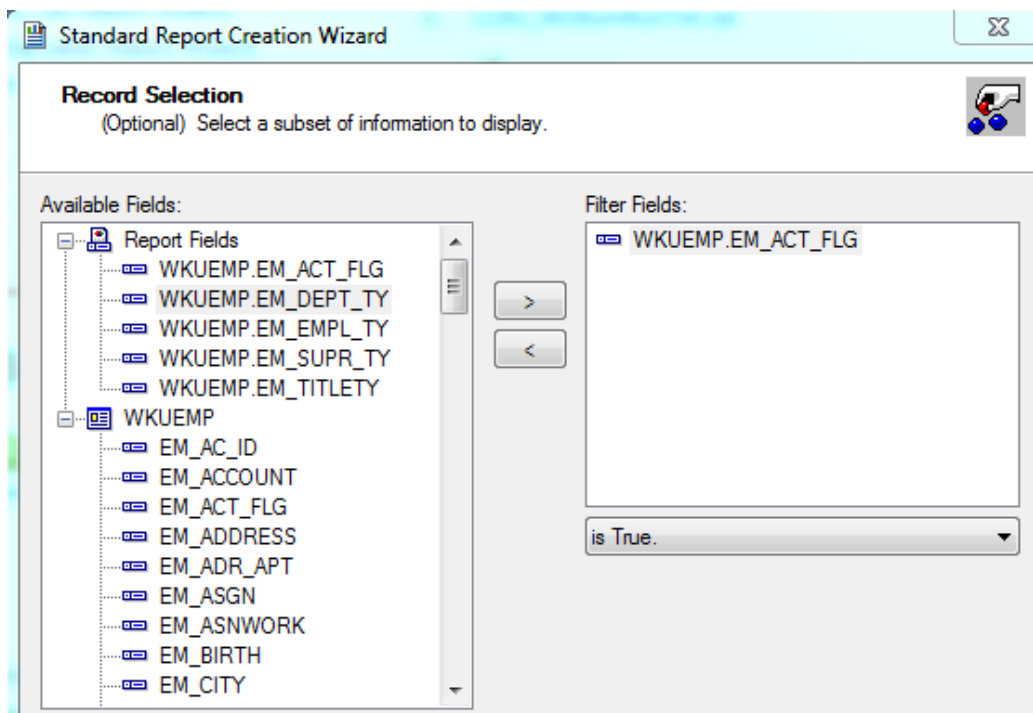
Standard Report Creation Wizard

Record Selection
(Optional) Select a subset of information to display.

Available Fields:
Report Fields
WKUEMP.EM_ACT_FLG
WKUEMP.EM_DEPT_TY
WKUEMP.EM_EMPL_TY
WKUEMP.EM_SUPR_TY
WKUEMP.EM_TITLETY
WKUEMP
EM_AC_ID
EM_ACCOUNT
EM_ACT_FLG
EM_ADDRESS
EM_ADR_APT
EM_ASGN
EM_ASNWORK
EM_BIRTH
EM_CITY

>
<

Filter Fields:
WKUEMP.EM_ACT_FLG

is True.